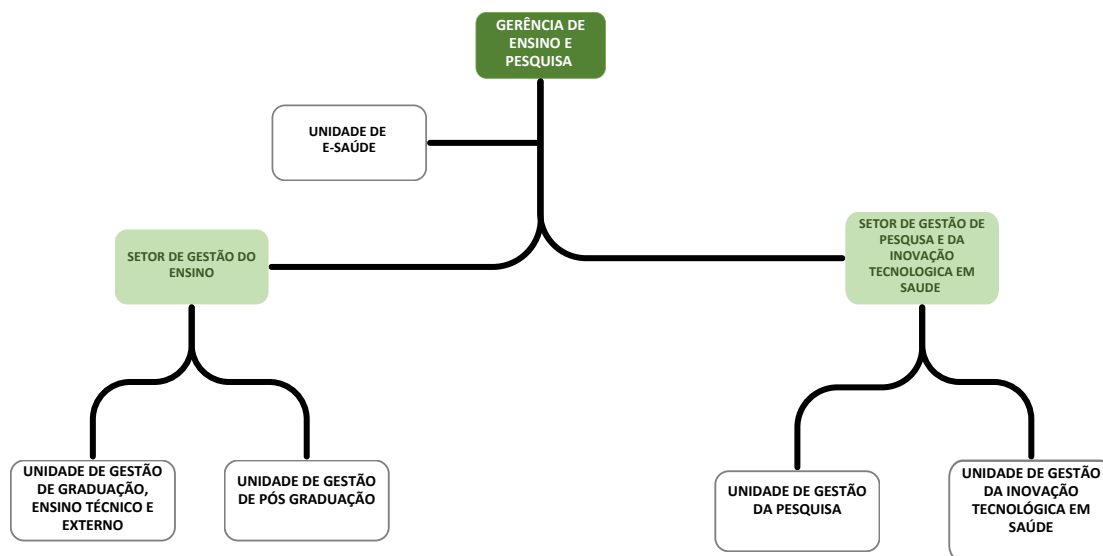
GERÊNCIA DE ENSINO E PESQUISA

UNIDADE DE E-SAÚDE

SETOR DE GESTÃO DO ENSINO

SETOR DE GESTÃO DE PESQUSA E DA INOVAÇÃO TECNOLOGICA EM SAUDE

UNIDADE DE GESTÃO DE GRADUAÇÃO, ENSINO TÉCNICO E EXTERNO

UNIDADE DE GESTÃO DE PÓS GRADUAÇÃO

UNIDADE DE GESTÃO DA PESQUISA

UNIDADE DE GESTÃO DA INOVAÇÃO TECNOLÓGICA EM SAÚDE